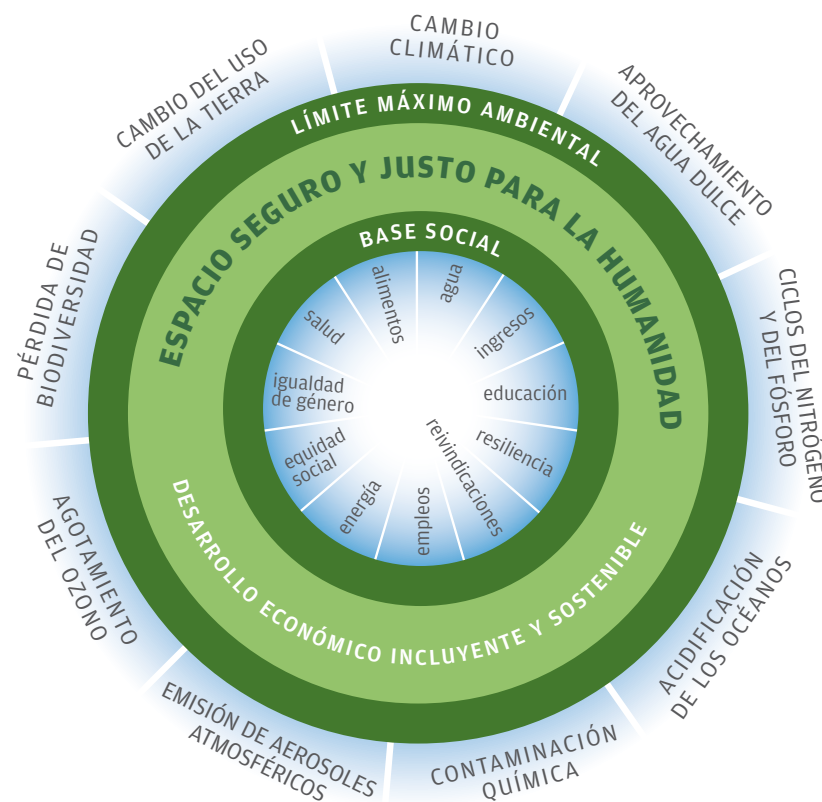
CAMBIO CLIMÁTICO

APROVECHAMIENTO DEL AGUA DULCE

CICLOS DEL NITRÓGENO Y DEL FÓSFORO

ACIDIFICACIÓN DE LOS OCÉANOS

CONTAMINACIÓN QUÍMICA

EMISIÓN DE AEROSOLES ATMOSFÉRICOS

AGOTAMIENTO DEL OZONO

PÉRDIDA DE BIODIVERSIDAD

CAMBIO DEL USO DE LA TIERRA

LÍMITE MÁXIMO AMBIENTAL

ESPACIO SEGURO Y JUSTO PARA LA HUMANIDAD

BASE SOCIAL

agua

ingresos

educación

resiliencia

reivindicaciones

empleos

energía

equidad social

igualdad de género

salud

alimentos

DESARROLLO ECONÓMICO INCLUYENTE Y SOSTENIBLE